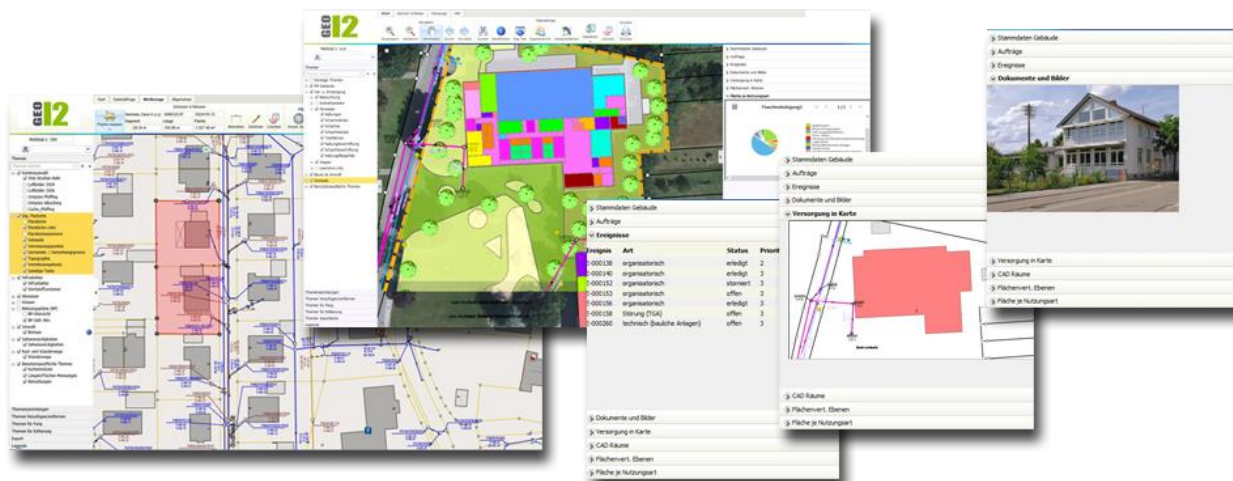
GEO I2

Stammdaten Gebäude
Aufträge
Ereignisse
Dokumente und Bilder
Versorgung in Karte
CAD Räume
Flächenvert. Ebenen
Fläche je Nutzungsart

Stammdaten Gebäude
Aufträge
Ereignisse
Dokumente und Bilder
Versorgung in Karte
CAD Räume
Flächenvert. Ebenen
Fläche je Nutzungsart

Stammdaten Gebäude
Aufträge
Ereignisse

| Ereignis | Art | Status | Priori |
|---|---|---|---|
| -000138 | organisatorisch | erledigt | 2 |
| -000140 | organisatorisch | erledigt | 3 |
| -000152 | organisatorisch | storniert | 3 |
| -000153 | organisatorisch | offen | 3 |
| -000156 | organisatorisch | erledigt | 3 |
| -000158 | Störung (TGA) | offen | 3 |
| -000260 | technisch (bauliche Anlagen) | offen | 3 |

Dokumente und Bilder
Versorgung in Karte
CAD Räume
Flächenvert. Ebenen
Fläche je Nutzungsart